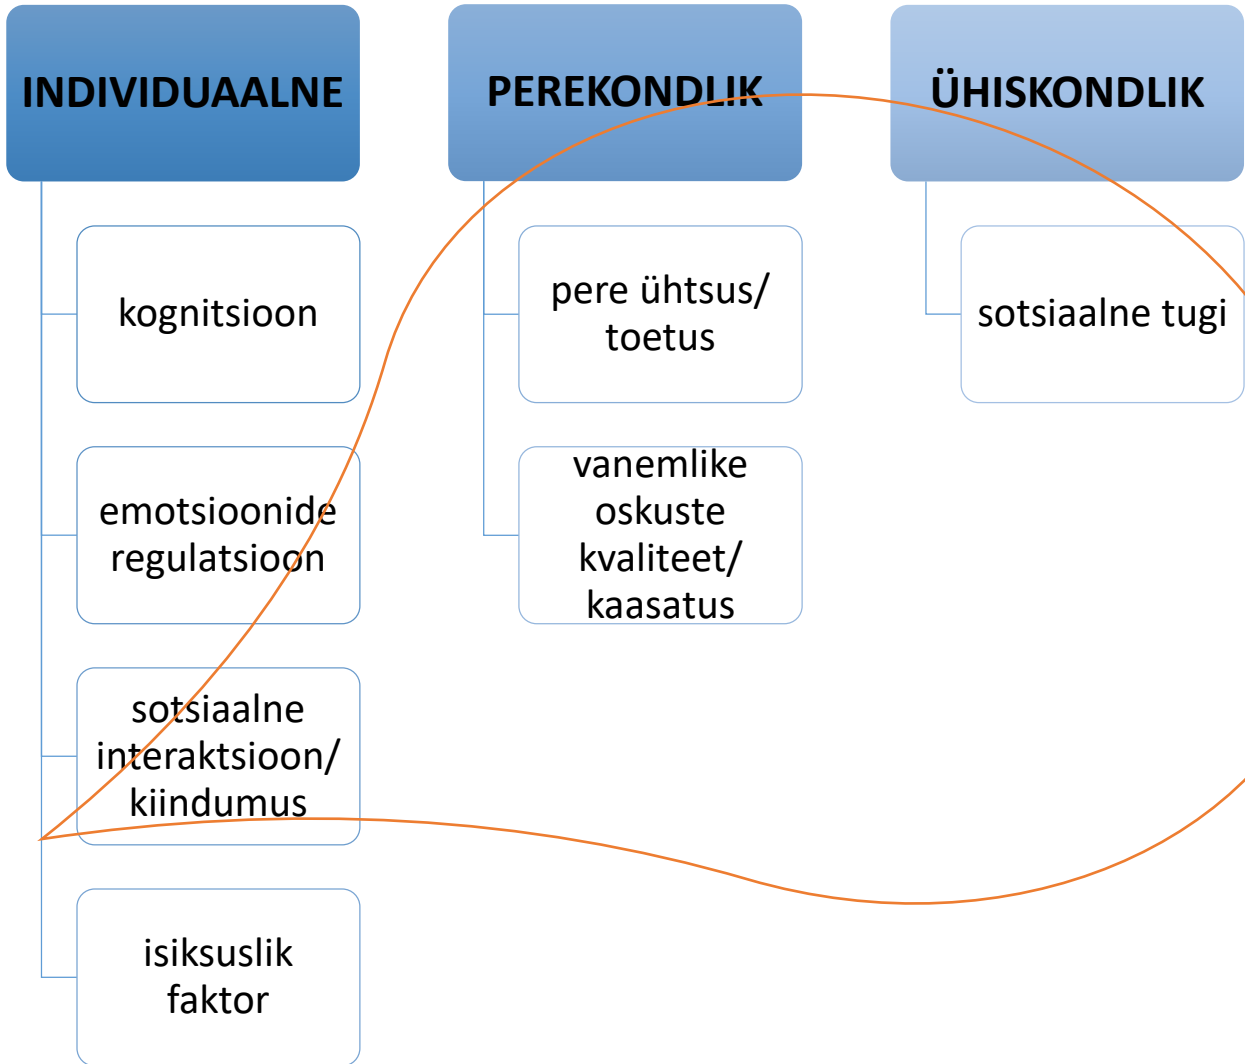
INDIVIDUAALNE

kognitsioon

emotsioonide regulatsioon

sotsiaalne interaktsioon/ kiindumus

isiksuslik faktor

PEREKONDLIK

pere ühtsus/ toetus

vanemlike oskuste kvaliteet/ kaasatus

ÜHISKONDLIK

sotsiaalne tugi